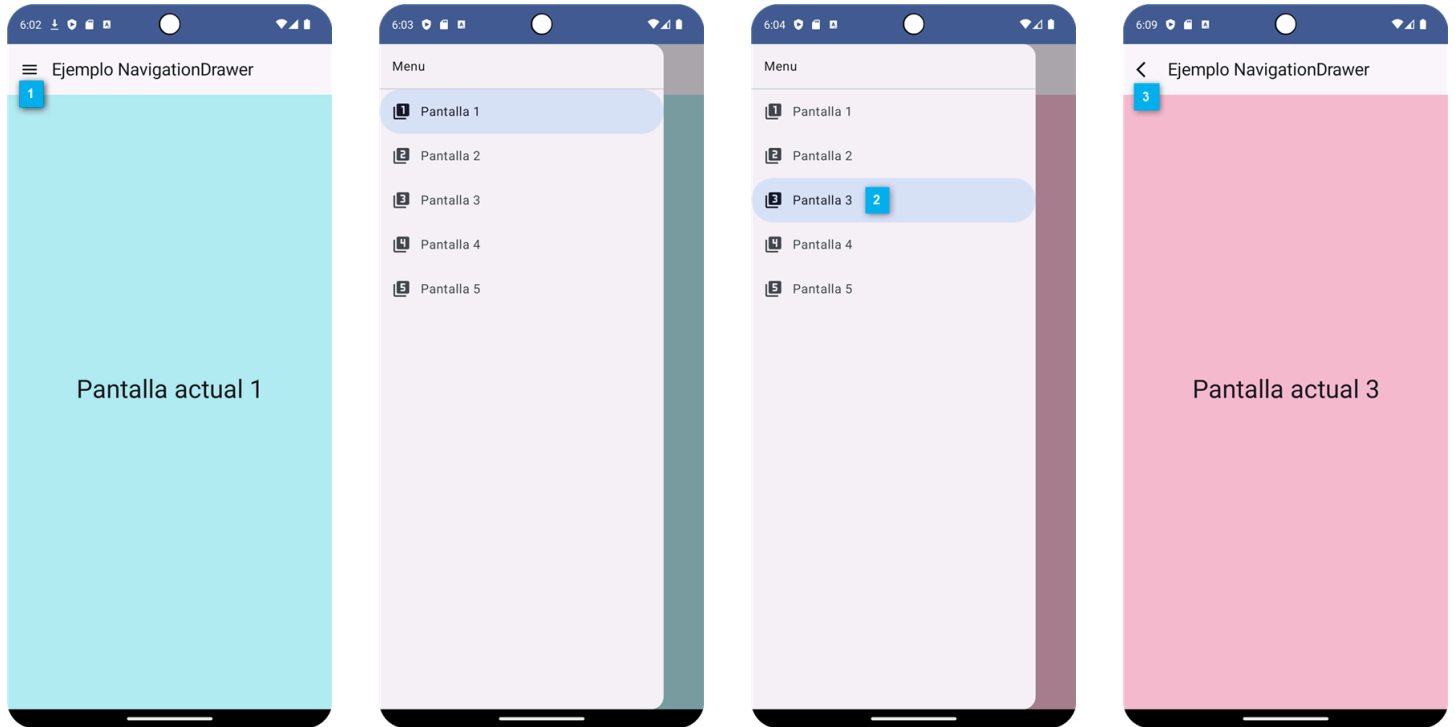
6:02

Ejemplo NavigationDrawer

1

Pantalla actual 1

6:03

Menu

Pantalla 1

Pantalla 2

Pantalla 3

Pantalla 4

Pantalla 5

6:04

Menu

Pantalla 1

Pantalla 2

Pantalla 3 2

Pantalla 4

Pantalla 5

6:09

Ejemplo NavigationDrawer

3

Pantalla actual 3